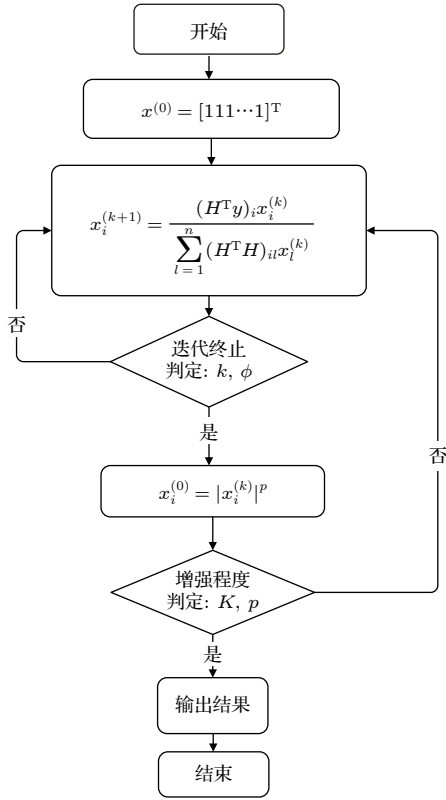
开始

$x^{(0)} = [111\cdots1]^{\mathrm{T}}$

$x_i^{(k+1)} = \frac{(H^{\mathrm{T}}y)_i x_i^{(k)}}{\sum_{l=1}^{n}(H^{\mathrm{T}}H)_{il}x_l^{(k)}}$

否

迭代终止
判定: $k$, $\phi$

是

否

$x_i^{(0)} = |x_i^{(k)}|^p$

增强程度
判定: $K$, $p$

是

输出结果

结束